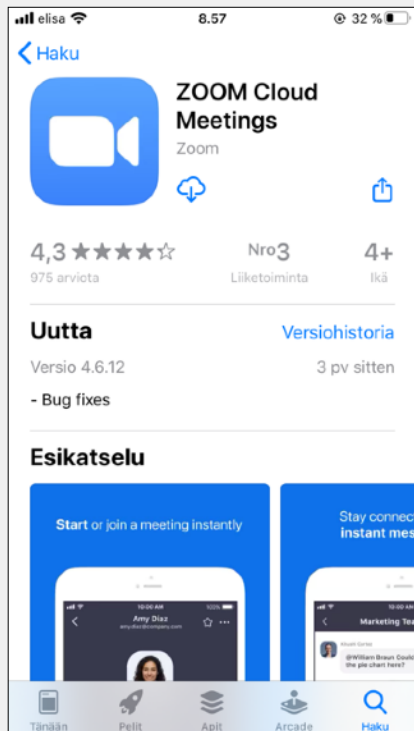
elisa 8.57 32 %

Haku

ZOOM Cloud Meetings
Zoom

4,3 ★★★★☆
975 arviota

Nro3
Liiketoiminta

4+
Ikä

Uutta
Versiohistoria

Versio 4.6.12
3 pv sitten

- Bug fixes

Esikatselu

Start or join a meeting instantly

Stay connec
instant mes

10:00 AM
Amy Diaz
amy.diaz@company.com

10:00 AM
Marketing Tea

@William Braun Could
the pie chart here?

Tänään
Pelit
Apit
Arcade
Haku